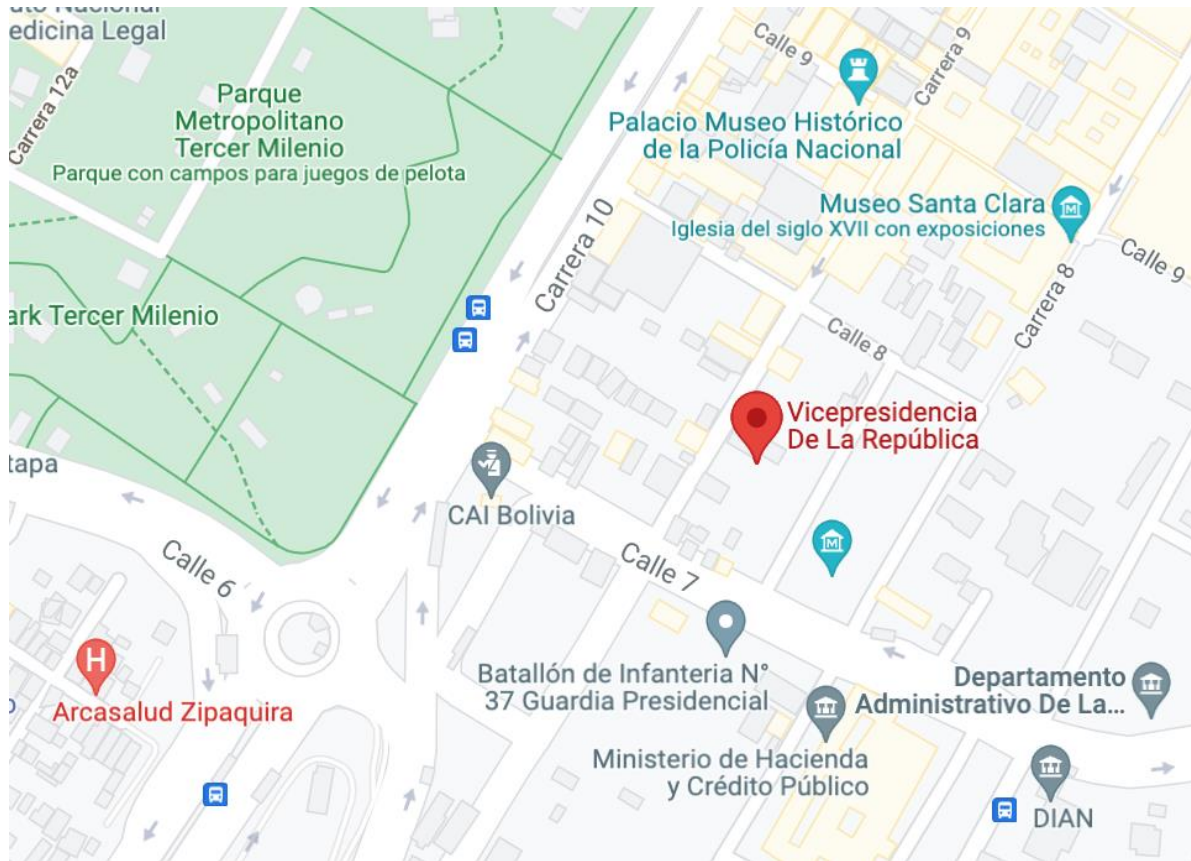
uto Nacional
edicina Legal
Carrera 12a
Parque Metropolitano Tercer Milenio
Parque con campos para juegos de pelota
ark Tercer Milenio
tapa
Calle 6
Arcasalud Zipaquira
Carrera 10
CAI Bolivia
Calle 9
Carrera 9
Palacio Museo Histórico de la Policía Nacional
Museo Santa Clara
Iglesia del siglo XVII con exposiciones
Calle 9
Carrera 8
Calle 8
Vicepresidencia De La República
Calle 7
Batallón de Infanteria N° 37 Guardia Presidencial
Departamento Administrativo De La...
Ministerio de Hacienda y Crédito Público
DIAN